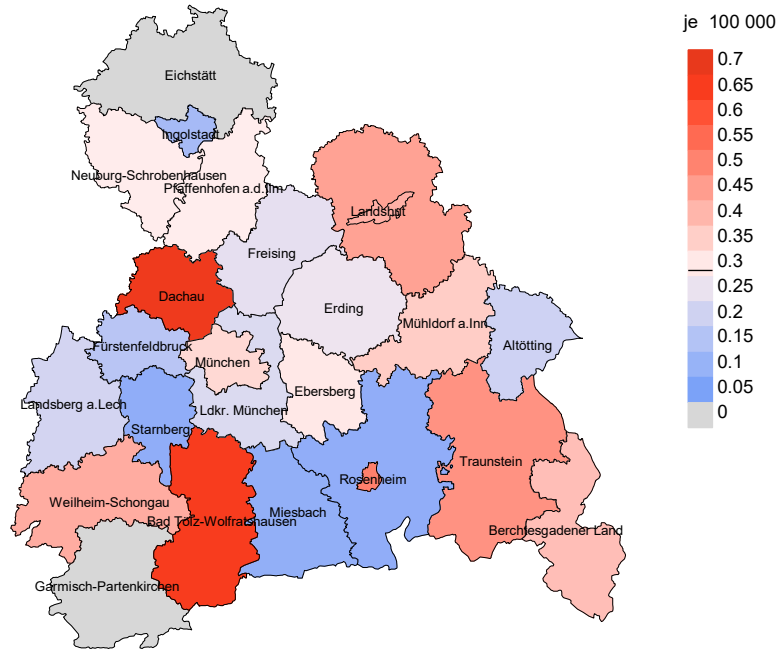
je 100 000

0.7
0.65
0.6
0.55
0.5
0.45
0.4
0.35
0.3
0.25
0.2
0.15
0.1
0.05
0

Eichstätt
Ingolstadt
Neuburg-Schrobenhausen
Pfaffenhofen a.d.Ilm
Landshut
Freising
Dachau
Erding
Mühldorf a.Inn
Altötting
Fürstenfeldbruck
München
Ebersberg
Landsberg a.Lech
Ldkr. München
Starnberg
Rosenheim
Traunstein
Weilheim-Schongau
Miesbach
Bad Tölz-Wolfratshausen
Berchtesgadener Land
Garmisch-Partenkirchen